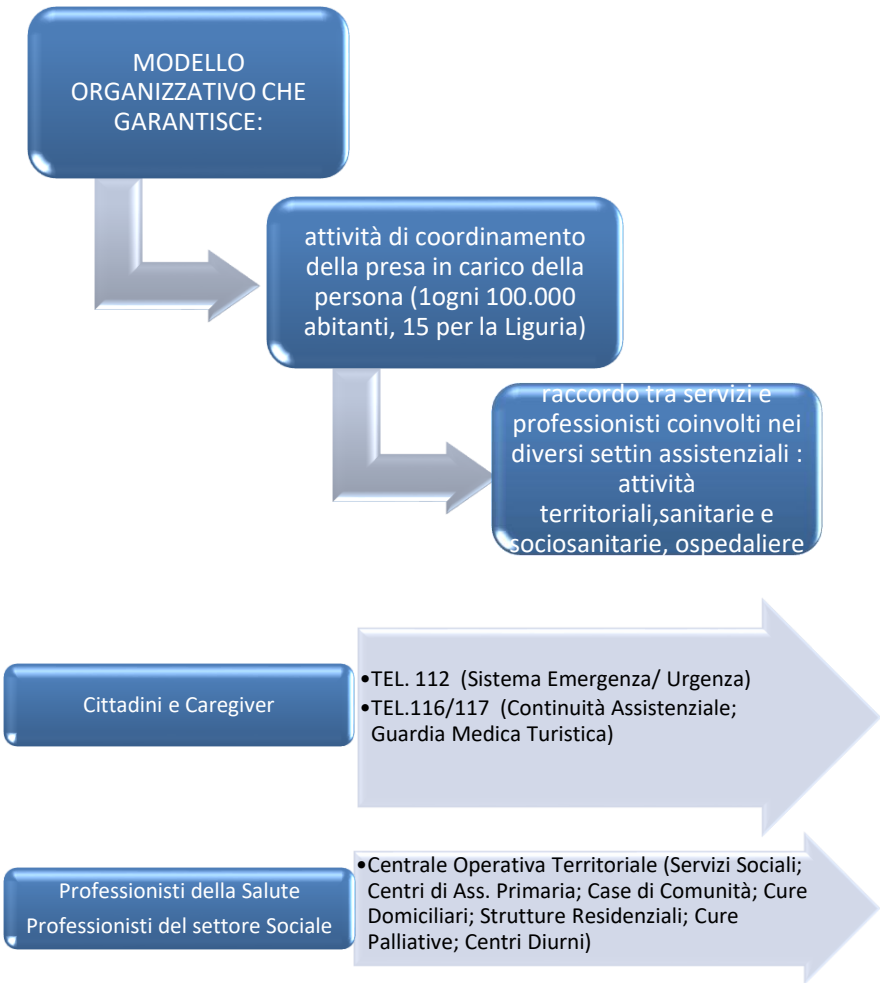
MODELLO ORGANIZZATIVO CHE GARANTISCE:

attività di coordinamento della presa in carico della persona (1ogni 100.000 abitanti, 15 per la Liguria)

raccordo tra servizi e professionisti coinvolti nei diversi settin assistenziali : attività territoriali,sanitarie e sociosanitarie, ospedaliere

Cittadini e Caregiver

•TEL. 112 (Sistema Emergenza/ Urgenza)
•TEL.116/117 (Continuità Assistenziale; Guardia Medica Turistica)

Professionisti della Salute
Professionisti del settore Sociale

•Centrale Operativa Territoriale (Servizi Sociali; Centri di Ass. Primaria; Case di Comunità; Cure Domiciliari; Strutture Residenziali; Cure Palliative; Centri Diurni)